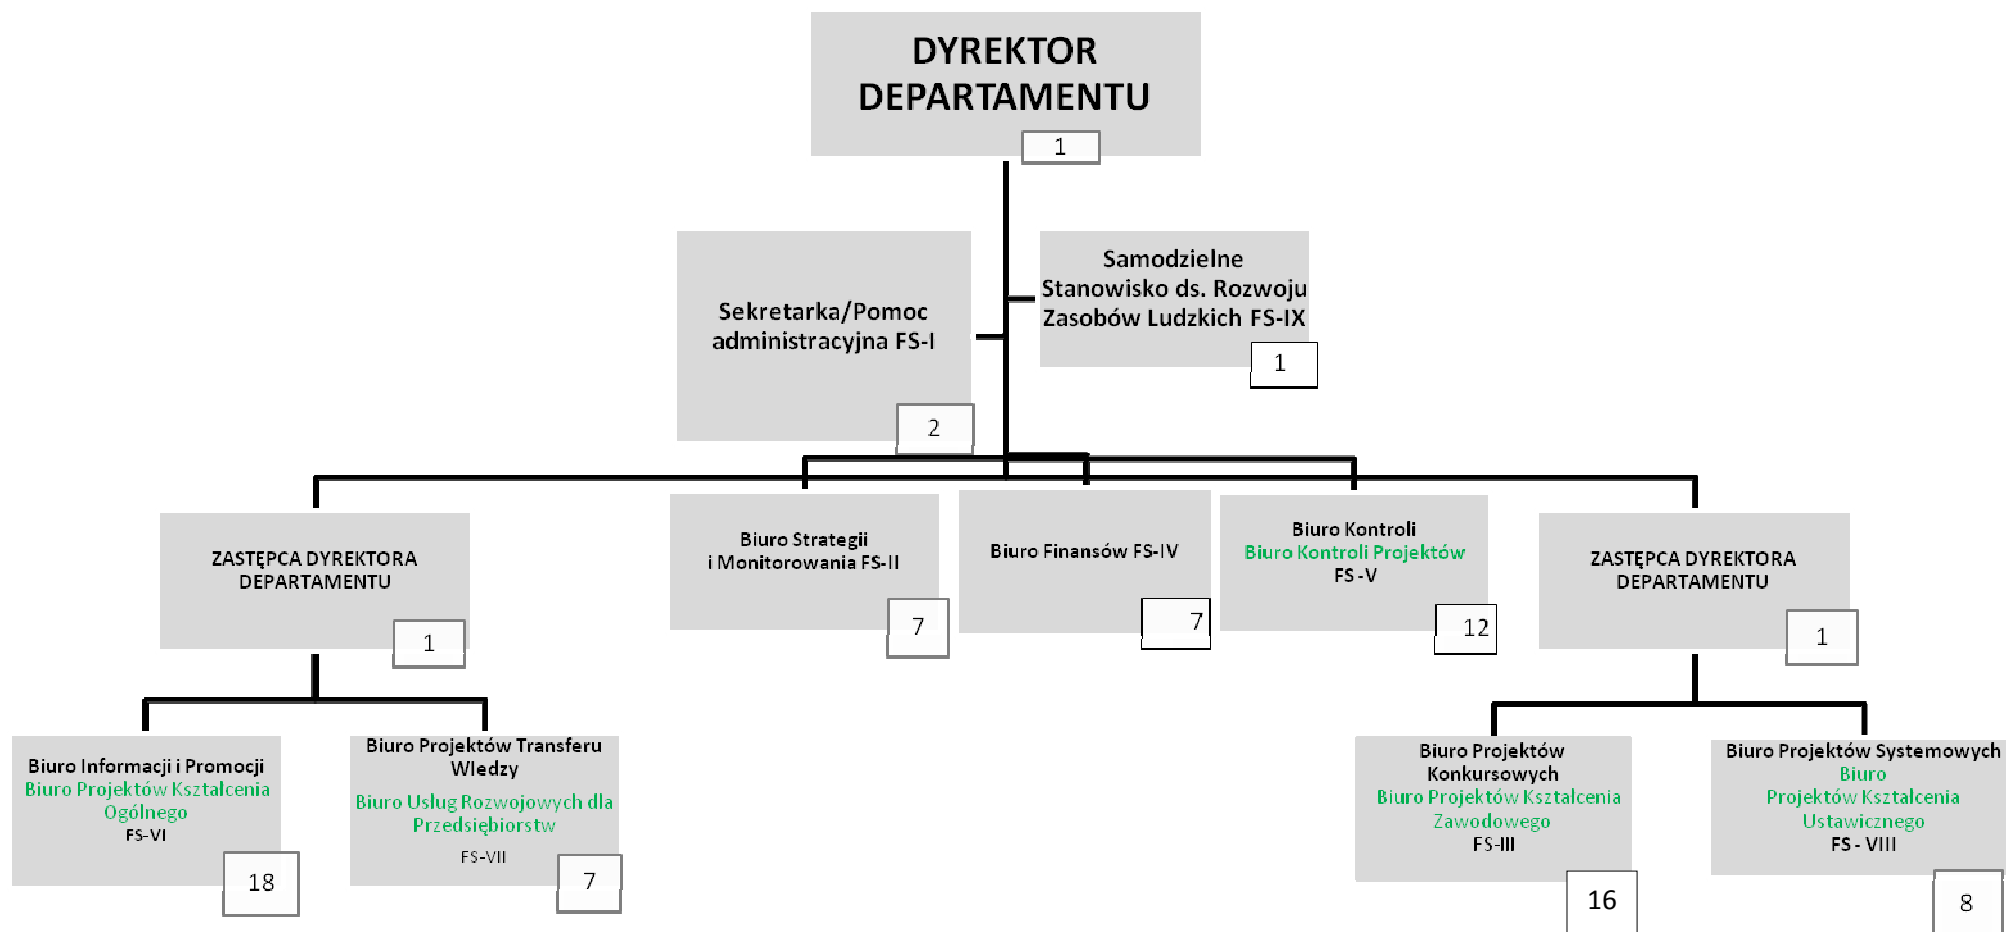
DYREKTOR DEPARTAMENTU
1

Sekretarka/Pomoc administracyjna FS-I
2

Samodzielne Stanowisko ds. Rozwoju Zasobów Ludzkich FS-IX
1

ZASTĘPCA DYREKTORA DEPARTAMENTU
1

Biuro Strategii i Monitorowania FS-II
7

Biuro Finansów FS-IV
7

Biuro Kontroli
Biuro Kontroli Projektów
FS-V
12

ZASTĘPCA DYREKTORA DEPARTAMENTU
1

Biuro Informacji i Promocji
Biuro Projektów Kształcenia Ogólnego
FS-VI
18

Biuro Projektów Transferu Wiedzy
Biuro Usług Rozwojowych dla Przedsiębiorstw
FS-VII
7

Biuro Projektów Konkursowych
Biuro Projektów Kształcenia Zawodowego
FS-III
16

Biuro Projektów Systemowych
Biuro Projektów Kształcenia Ustawicznego
FS - VIII
8